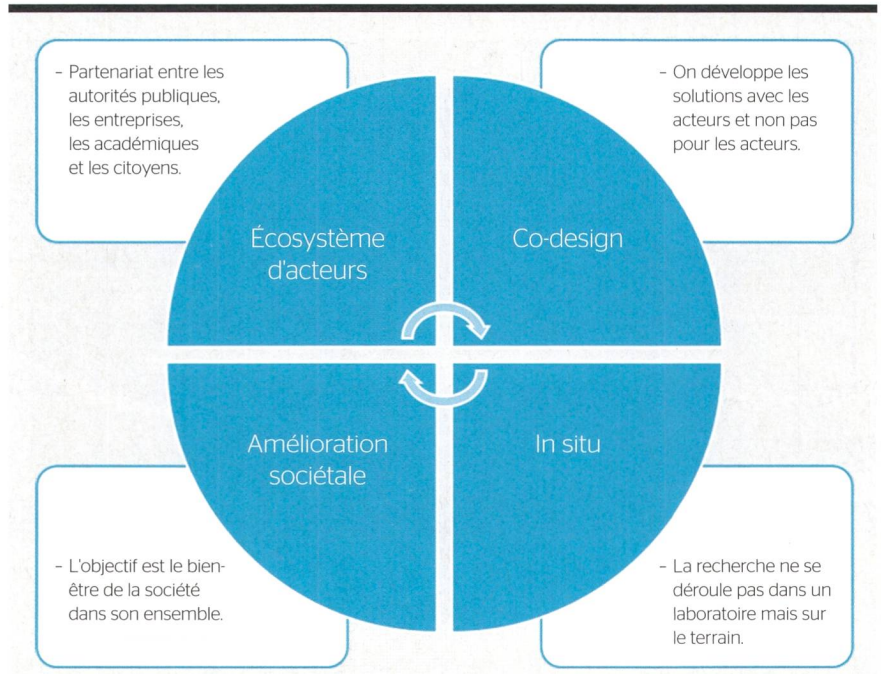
- Partenariat entre les autorités publiques, les entreprises, les académiques et les citoyens.

Écosystème d'acteurs

- On développe les solutions avec les acteurs et non pas pour les acteurs.

Co-design

Amélioration sociétale

- L'objectif est le bien-être de la société dans son ensemble.

In situ

- La recherche ne se déroule pas dans un laboratoire mais sur le terrain.